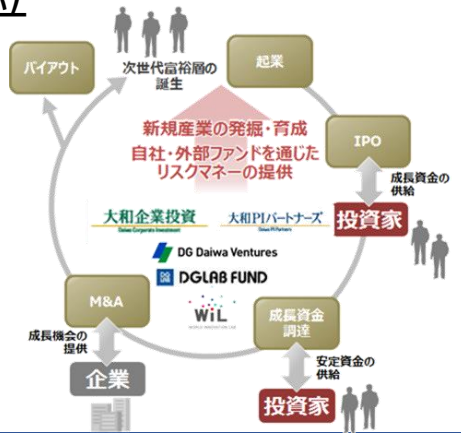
バイアウト

次世代富裕層の誕生

起業

新規産業の発掘・育成
自社・外部ファンドを通じたリスクマネーの提供

IPO

成長資金の供給

投資家

大和企業投資
Daiwa Corporate Investment

大和PIパートナーズ
Daiwa PI Partners

DG Daiwa Ventures

DGLAB FUND

WiL

M&A

成長機会の提供

企業

成長資金調達

安定資金の供給

投資家